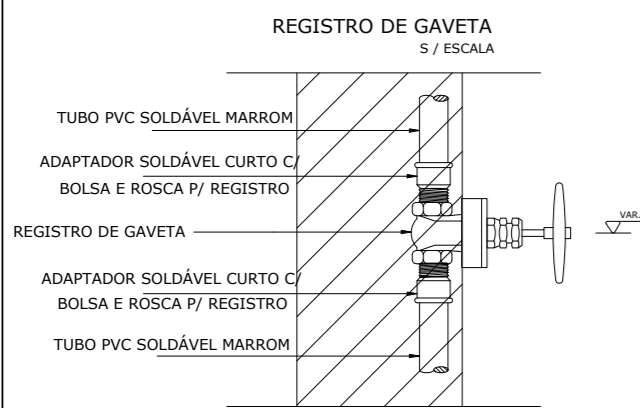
REGISTRO DE GAVETA
S / ESCALA

TUBO PVC SOLDÁVEL MARROM

ADAPTADOR SOLDÁVEL CURTO C/ BOLSA E ROSCA P/ REGISTRO

REGISTRO DE GAVETA

ADAPTADOR SOLDÁVEL CURTO C/ BOLSA E ROSCA P/ REGISTRO

TUBO PVC SOLDÁVEL MARROM

VAR.